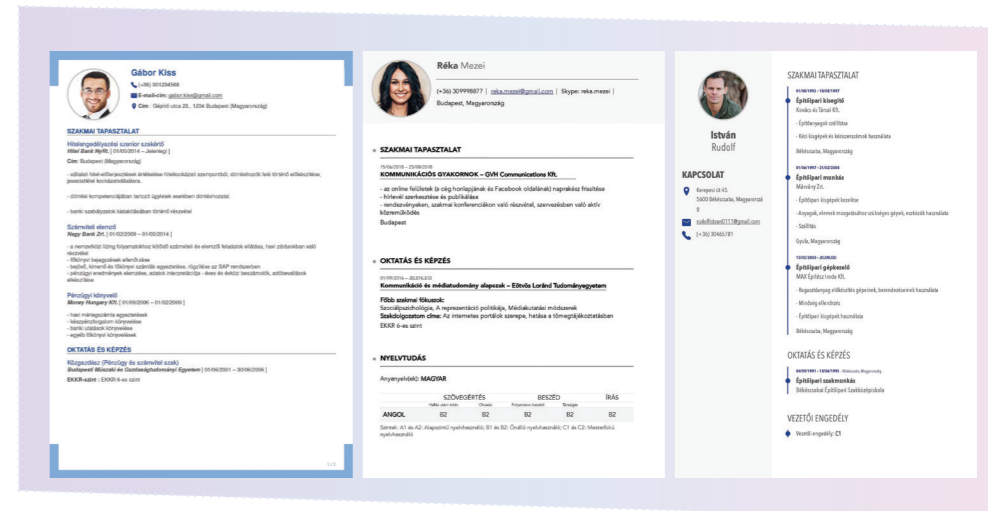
Gábor Kiss

(+36) 301234568

E-mail-cím: gabor.kiss@gmail.com

Cím: Gépíró utca 23., 1234 Budapest (Magyarország)

SZAKMAI TAPASZTALAT

Hitelengedélyezési szenior szakértő
Hitel Bank Nyrt. [ 01/05/2014 – Jelenleg ]

Cím: Budapest (Magyarország)

- vállalati hitel-előterjesztések értékelése hitelkockázati szempontból, döntéshozók felé történő előkészítése, javaslattétel kondíciókra

- döntési kompetenciájában tartozó ügyletek esetében döntéshozatal

- banki szabályzatok kialakításában történő részvétel

Számviteli elemző
Nagy Bank Zrt. [ 01/02/2009 – 01/05/2014 ]

- a nemzetközi lízing folyamatokhoz kötődő számviteli és elemzői feladatok ellátása, havi zárásokban való részvétel
- főkönyvi egyeztetések elemzése
- bejövő, kimenő és főkönyvi számlák egyeztetése, rögzítése az SAP rendszerben
- pénzügyi eredmények elemzése, adatok interpretációja - éves és évközi beszámolók, adóbevallások elkészítése

Pénzügyi könyvelő
Money Hungary Kft. [ 01/06/2006 – 01/02/2009 ]

- havi mérlegzárás egyeztetések
- készpénzforgalom könyvelése
- banki utalások könyvelése
- egyéb főkönyvi könyvelések

OKTATÁS ÉS KÉPZÉS

Közgazdász (Pénzügy és számvitel szak)
Budapesti Műszaki és Gazdaságtudományi Egyetem [ 01/09/2001 – 30/06/2006 ]

EKKR-szint : EKKR 6-os szint

1 / 2

Réka Mezei

(+36) 309998877 | reka.mezei@gmail.com | Skype: reka.mezei | Budapest, Magyarország

SZAKMAI TAPASZTALAT

15/06/2018 – 25/08/2018
KOMMUNIKÁCIÓS GYAKORNOK – GVH Communications Kft.

- az online felületek (a cég honlapjának és Facebook oldalának) naprakész frissítése
- hírlevél szerkesztése és publikálása
- rendezvényeken, szakmai konferenciákon való részvétel, szervezésben való aktív közreműködés
Budapest

OKTATÁS ÉS KÉPZÉS

01/09/2016 – 30/07/2020
Kommunikáció és médiatudomány alapszak – Eötvös Loránd Tudományegyetem

Főbb szakmai fókuszok:
Szociálpszichológia, A reprezentáció politikája, Médiakutatási módszerek
Szakdolgozatom címe: Az internetes portálok szerepe, hatása a tömegtájékoztatásban
EKKR 6-os szint

NYELVTUDÁS

Anyanyelv(ek): MAGYAR

| | SZÖVEGÉRTÉS | | BESZÉD | | ÍRÁS |
|---|---|---|---|---|---|
| | Hallás utáni értés | Olvasás | Folyamatos beszéd | Társalgás | |
| ANGOL | B2 | B2 | B2 | B2 | B2 |

Szintek: A1 és A2: Alapszintű nyelvhasználó; B1 és B2: Önálló nyelvhasználó; C1 és C2: Mesterfokú nyelvhasználó

István
Rudolf

KAPCSOLAT

Kerepesi út 45.
5600 Békéscsaba, Magyarország

rudolfistvan0113@gmail.com

(+36) 30465781

SZAKMAI TAPASZTALAT

01/08/1993 – 15/07/1997
Építőipari kisegítő
Kovács és Társai Kft.

- Építőanyagok szállítása
- Kézi kisgépek és kéziszerszámok használata

Békéscsaba, Magyarország

01/08/1997 – 21/02/2008
Építőipari munkás
Márványi Zrt.

- Építőipari kisgépek kezelése
- Anyagok, elemek mozgatásához szükséges gépek, eszközök használata
- Szállítás

Gyula, Magyarország

15/02/2008 – JELENLEG
Építőipari gépkezelő
MAX Építész Iroda Kft.

- Rendszeres gépi földmunkákkal kapcsolatos felügyelet, karbantartás
- Minőség ellenőrzés
- Építőipari kisgépek használata

Békéscsaba, Magyarország

OKTATÁS ÉS KÉPZÉS

04/09/1991 – 15/06/1993 – Békéscsaba, Magyarország
Építőipari szakmunkás
Békéscsabai Építőipari Szakközépiskola

VEZETŐI ENGEDÉLY

Vezetői engedély: C1